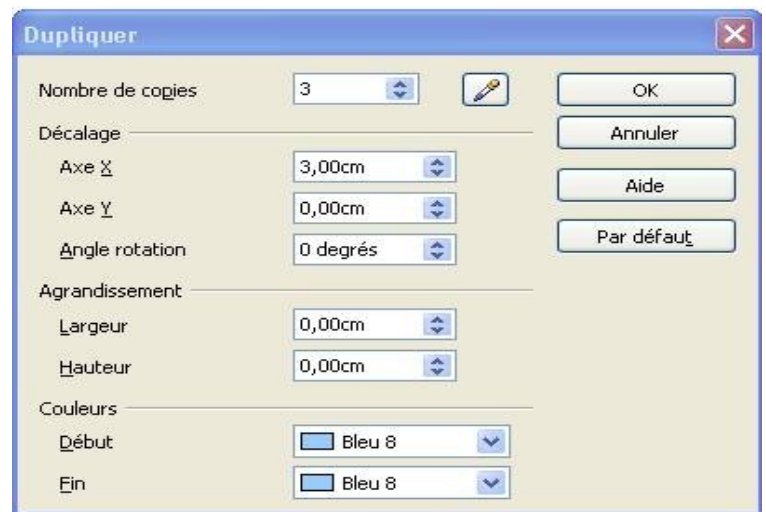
Dupliquer

Nombre de copies 3

OK

Annuler

Aide

Par défaut

Décalage

Axe X 3,00cm

Axe Y 0,00cm

Angle rotation 0 degrés

Agrandissement

Largeur 0,00cm

Hauteur 0,00cm

Couleurs

Début Bleu 8

Fin Bleu 8